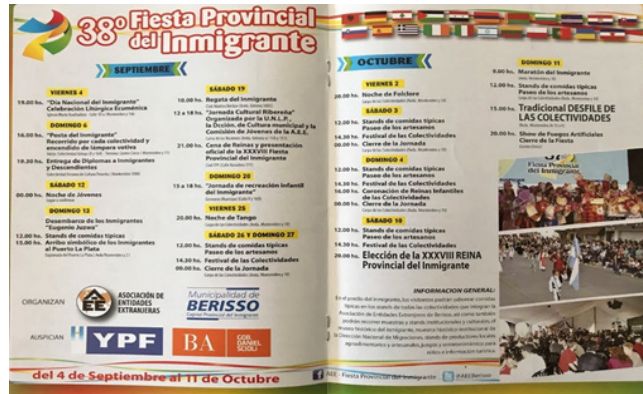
38º Fiesta Provincial del Inmigrante

SEPTIEMBRE

VIERNES 4
19.00 hs. "Día Nacional del Inmigrante" Celebración Litúrgica Ecuménica
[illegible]

DOMINGO 6
16.00 hs. "Posta del Inmigrante" Recorrido por cada colectividad y encendido de lámpara votiva
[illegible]
19.00 hs. Entrega de Diplomas a Inmigrantes y Descendientes
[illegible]

SÁBADO 12
00.00 hs. Noche de Jóvenes
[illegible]

DOMINGO 13
Desembarco de los Inmigrantes "Eugenio Juzwa"
12.00 hs. Stands de comidas típicas
15.00 hs. Arribo simbólico de los Inmigrantes al Puerto La Plata
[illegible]

SÁBADO 19
10.00 hs. Regata del Inmigrante
12 a 18 hs. "Jornada Cultural Ribereña" Organizada por la U.N.L.P., la Dcción. de Cultura municipal y la Comisión de Jóvenes de la A.E.E.
21.00 hs. Cena de Reinas y presentación oficial de la XXXVIII Fiesta Provincial del Inmigrante
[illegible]

DOMINGO 20
15 a 18 hs. "Jornada de recreación infantil del Inmigrante"
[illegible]

VIERNES 25
20.00 hs. Noche de Tango
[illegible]

SÁBADO 26 Y DOMINGO 27
12.00 hs. Stands de comidas típicas Paseo de los artesanos
14.30 hs. Festival de las Colectividades
00.00 hs. Cierre de la Jornada
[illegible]

ORGANIZAN
ASOCIACIÓN DE ENTIDADES EXTRANJERAS
Municipalidad de BERISSO

AUSPICIAN
YPF
BA
GOB. DANIEL SCIOLI

del 4 de Septiembre al 11 de Octubre

OCTUBRE

VIERNES 2
20.00 hs. Noche de Folclore
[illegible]

SÁBADO 3
12.00 hs. Stands de comidas típicas Paseo de los artesanos
14.30 hs. Festival de las Colectividades
00.00 hs. Cierre de la Jornada
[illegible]

DOMINGO 4
12.00 hs. Stands de comidas típicas Paseo de los artesanos
14.30 hs. Festival de las Colectividades
20.00 hs. Coronación de Reinas Infantiles de las Colectividades
00.00 hs. Cierre de la Jornada
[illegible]

SÁBADO 10
12.00 hs. Stands de comidas típicas Paseo de los artesanos
14.30 hs. Festival de las Colectividades
20.00 hs. Elección de la XXXVIII REINA Provincial del Inmigrante

DOMINGO 11
9.00 hs. Maratón del Inmigrante
12.00 hs. Stands de comidas típicas Paseo de los artesanos
15.00 hs. Tradicional DESFILE DE LAS COLECTIVIDADES
20.00 hs. Show de Fuegos Artificiales Cierre de la Fiesta

38º Fiesta Provincial del Inmigrante

INFORMACIÓN GENERAL:
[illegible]

AEE - Fiesta Provincial del Inmigrante
@AEEBerisso